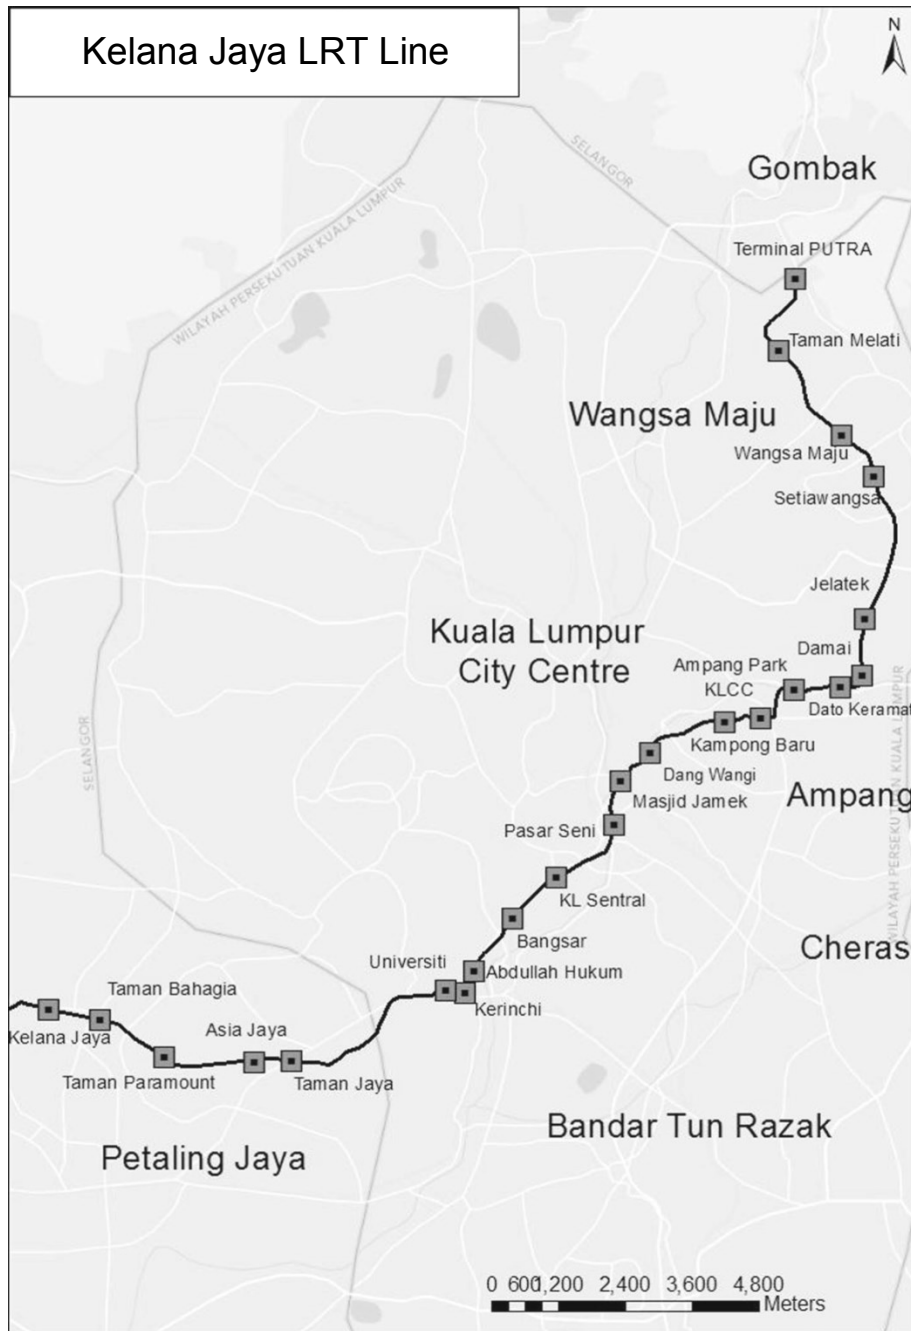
Kelana Jaya LRT Line

N

SELANGOR

WILAYAH PERSEKUTUAN KUALA LUMPUR

Gombak

Terminal PUTRA

Taman Melati

Wangsa Maju

Wangsa Maju

Setiawangsa

Jelatek

Kuala Lumpur City Centre

Damai

Ampang Park

KLCC

Dato Keramat

Kampong Baru

Dang Wangi

Masjid Jamek

Ampang

SELANGOR

WILAYAH PERSEKUTUAN KUALA LUMPUR

Pasar Seni

KL Sentral

Bangsar

Cheras

Universiti

Abdullah Hukum

Kerinchi

Taman Bahagia

Kelana Jaya

Asia Jaya

Taman Paramount

Taman Jaya

Bandar Tun Razak

Petaling Jaya

0 600 1,200 2,400 3,600 4,800 Meters